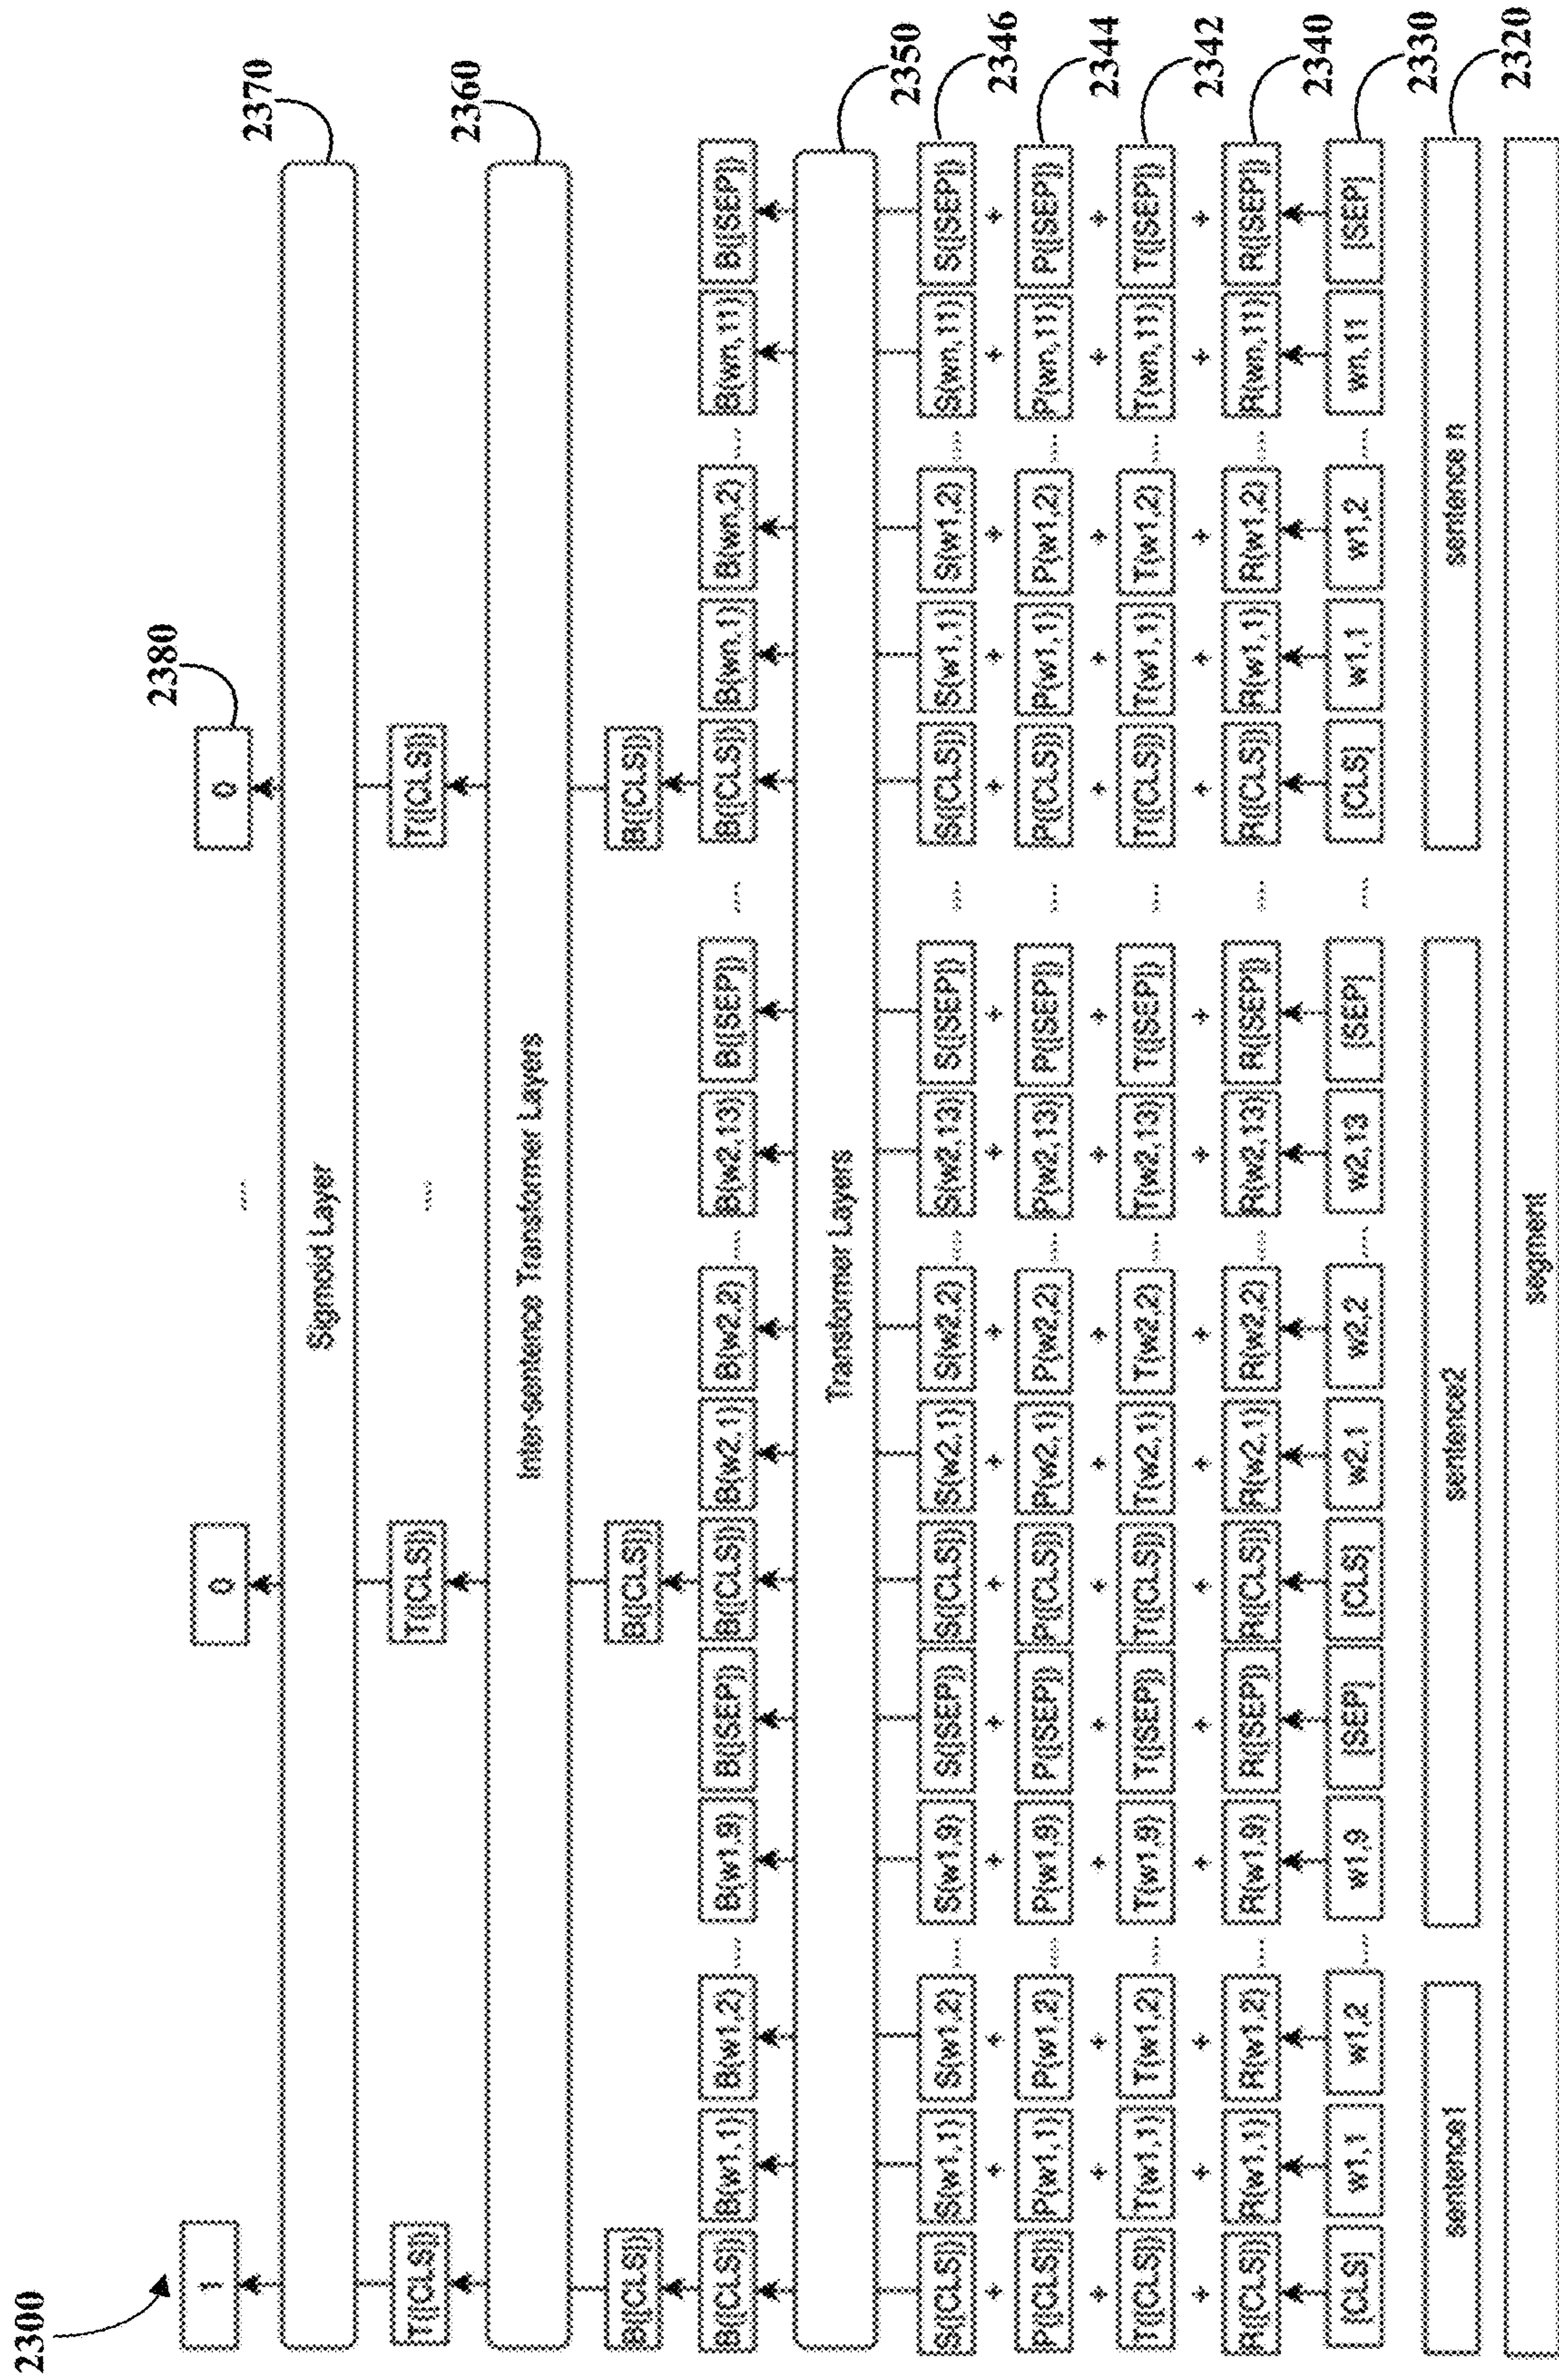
2300

2380

2370

2360

2350

2346

2344

2342

2340

2330

2320

1

0

...

0

Sigmoid Layer

T([CLS])

T([CLS])

...

T([CLS])

Inter-sentence Transformer Layers

B([CLS])

B([CLS])

B([CLS])

B([CLS]) B(w1,1) B(w1,2) ... B(w1,9) B([SEP]) B([CLS]) B(w2,1) B(w2,2) ... B(w2,13) B([SEP]) ... B([CLS]) B(wn,1) B(wn,2) ... B(wn,11) B([SEP])

Transformer Layers

S([CLS]) S(w1,1) S(w1,2) ... S(w1,9) S([SEP]) S([CLS]) S(w2,1) S(w2,2) ... S(w2,13) S([SEP]) ... S([CLS]) S(w1,1) S(w1,2) ... S(wn,11) S([SEP])

+ + + ... + + + + + ... + + ... + + + ... + +

P([CLS]) P(w1,1) P(w1,2) ... P(w1,9) P([SEP]) P([CLS]) P(w2,1) P(w2,2) ... P(w2,13) P([SEP]) ... P([CLS]) P(w1,1) P(w1,2) ... P(wn,11) P([SEP])

+ + + ... + + + + + ... + + ... + + + ... + +

T([CLS]) T(w1,1) T(w1,2) ... T(w1,9) T([SEP]) T([CLS]) T(w2,1) T(w2,2) ... T(w2,13) T([SEP]) ... T([CLS]) T(w1,1) T(w1,2) ... T(wn,11) T([SEP])

+ + + ... + + + + + ... + + ... + + + ... + +

R([CLS]) R(w1,1) R(w1,2) ... R(w1,9) R([SEP]) R([CLS]) R(w2,1) R(w2,2) ... R(w2,13) R([SEP]) ... R([CLS]) R(w1,1) R(w1,2) ... R(wn,11) R([SEP])

[CLS] w1,1 w1,2 ... w1,9 [SEP] [CLS] w2,1 w2,2 ... w2,13 [SEP] ... [CLS] w1,1 w1,2 ... wn,11 [SEP]

sentence1

sentence2

...

sentence n

segment